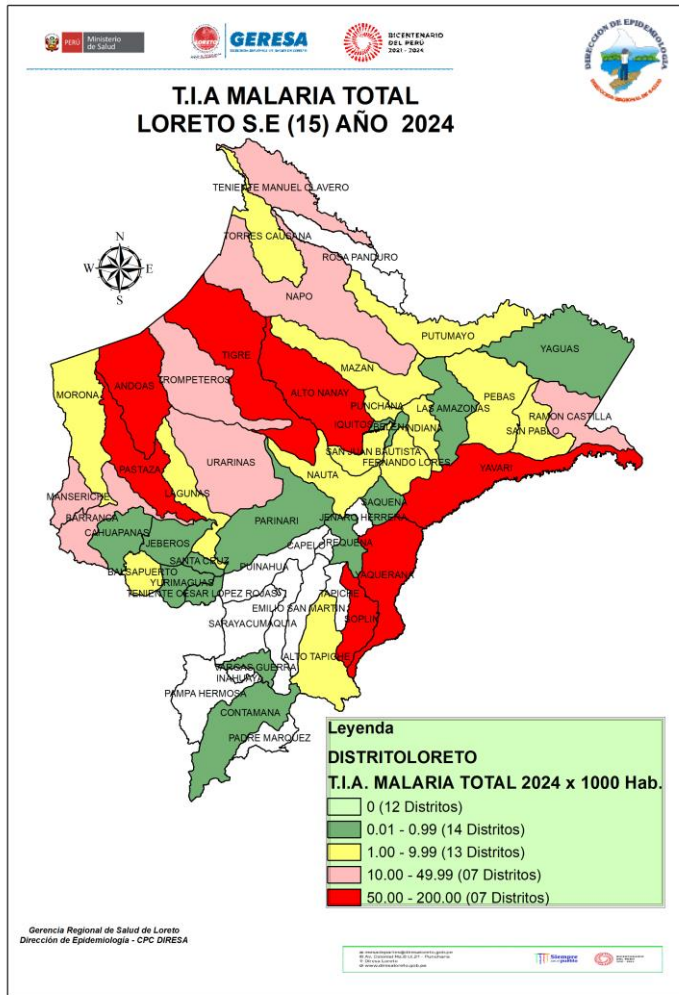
PERÚ Ministerio de Salud

GERESA

BICENTENARIO DEL PERÚ 2021 - 2024

DIRECCIÓN DE EPIDEMIOLOGÍA
DIRECCIÓN REGIONAL DE SALUD

T.I.A MALARIA TOTAL
LORETO S.E (15) AÑO 2024

N
W E
S

TENIENTE MANUEL CLAVERO
TORRES CAUSANA
ROSA PANDURO
NAPO
PUTUMAYO
YAGUAS
TIGRE
ANDOAS
TROMPETEROS
ALTO NANAY
MAZAN
MORONA
PUNCHANA
LAS AMAZONAS
PEBAS
RAMON CASTILLA
IQUITOS
BELEN
INDIANA
SAN PABLO
SAN JUAN BAUTISTA
FERNANDO LORES
YAVARI
PASTAZA
URARINAS
NAUTA
LAGUNAS
SAQUENA
MANSERICHE
BARRANCA
PARINARI
JENARO HERRERA
CAHUAPANAS
JEBEROS
CAPELO
REQUENA
SANTA CRUZ
PUINAHUA
BALSAPUERTO
YURIMAGUAS
TENIENTE CESAR LOPEZ ROJAS
YAQUERANA
TAPICHE
EMILIO SAN MARTIN
SARAYACUMAQUIA
SOPLIN
ALTO TAPICHE
VARGAS GUERRA
INAHUAYA
PAMPA HERMOSA
CONTAMANA
PADRE MARQUEZ

Leyenda
DISTRITOLORETO
T.I.A. MALARIA TOTAL 2024 x 1000 Hab.
0 (12 Distritos)
0.01 - 0.99 (14 Distritos)
1.00 - 9.99 (13 Distritos)
10.00 - 49.99 (07 Distritos)
50.00 - 200.00 (07 Distritos)

Gerencia Regional de Salud de Loreto
Dirección de Epidemiología - CPC DIRESA

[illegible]
Siempre con el pueblo